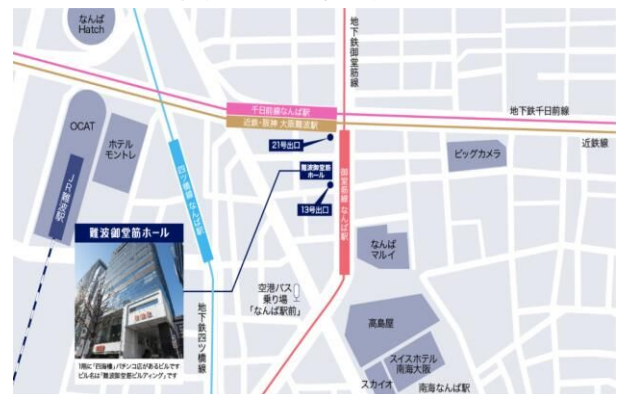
なんば Hatch

地下鉄御堂筋線

千日前線なんば駅

近鉄・阪神 大阪難波駅

地下鉄千日前線

近鉄線

OCAT

ホテルモントレ

JR難波駅

四つ橋線なんば駅

21号出口

難波御堂筋ホール

13号出口

御堂筋線 なんば駅

ビックカメラ

なんばマルイ

難波御堂筋ホール

1階に「四海樓」パチンコ店があるビルです ビル名は「難波御堂筋ビルディング」です

地下鉄四ツ橋線

空港バス乗り場「なんば駅前」

高島屋

スイスホテル南海大阪

スカイオ

南海なんば駅